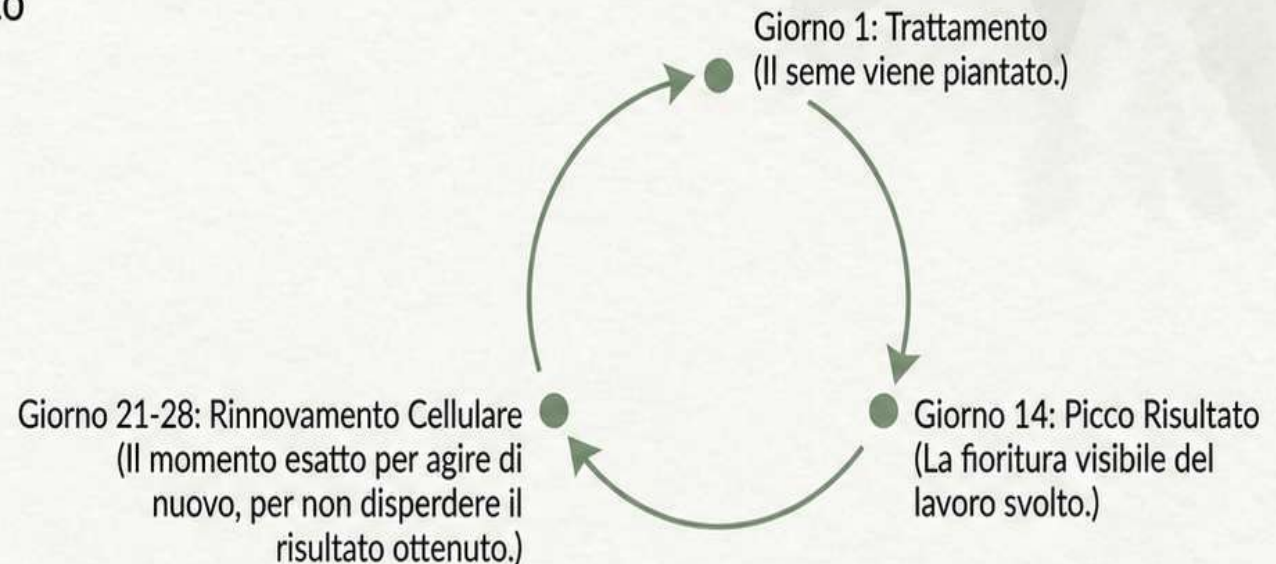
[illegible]o

Giorno 1: Trattamento
(Il seme viene piantato.)

Giorno 14: Picco Risultato
(La fioritura visibile del lavoro svolto.)

Giorno 21-28: Rinnovamento Cellulare
(Il momento esatto per agire di nuovo, per non disperdere il risultato ottenuto.)